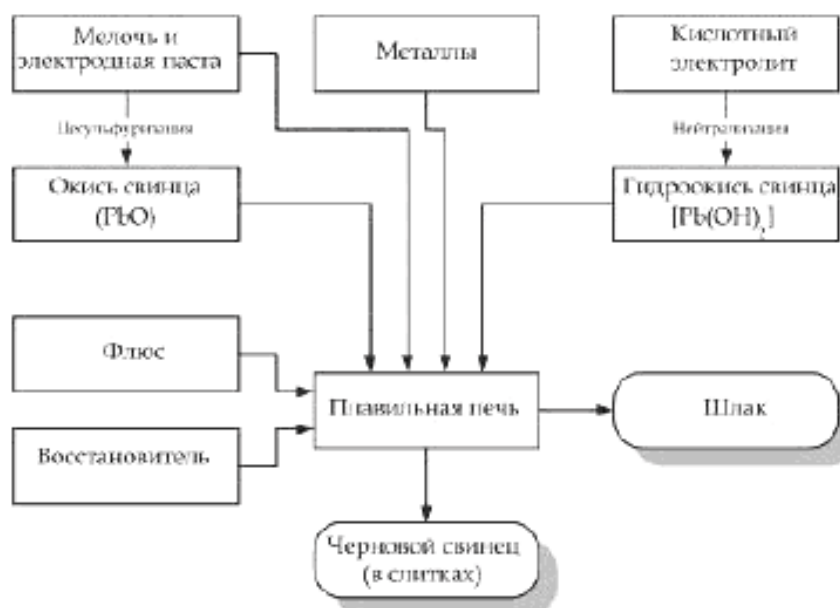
Мелочь и электродная паста

Металлы

Кислотный электролит

Десульфуризация

Нейтрализация

Окись свинца (PbO)

Гидроокись свинца $[Pb(OH)_2]$

Флюс

Плавильная печь

Шлак

Восстановитель

Черновой свинец (в слитках)